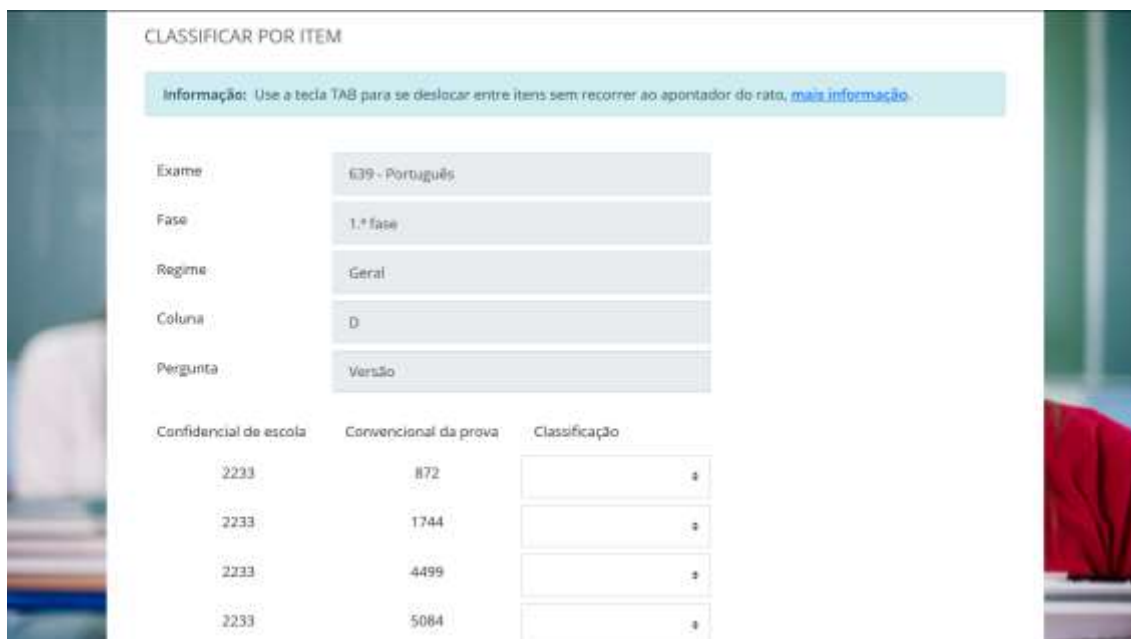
CLASSIFICAR POR ITEM

**Informação:** Use a tecla TAB para se deslocar entre itens sem recorrer ao apontador do rato, mais informação.

Exame 639 - Português

Fase 1.ª fase

Regime Geral

Coluna D

Pergunta Versão

| Confidencial de escola | Convencional da prova | Classificação |
|---|---|---|
| 2233 | 872 | |
| 2233 | 1744 | |
| 2233 | 4499 | |
| 2233 | 5084 | |